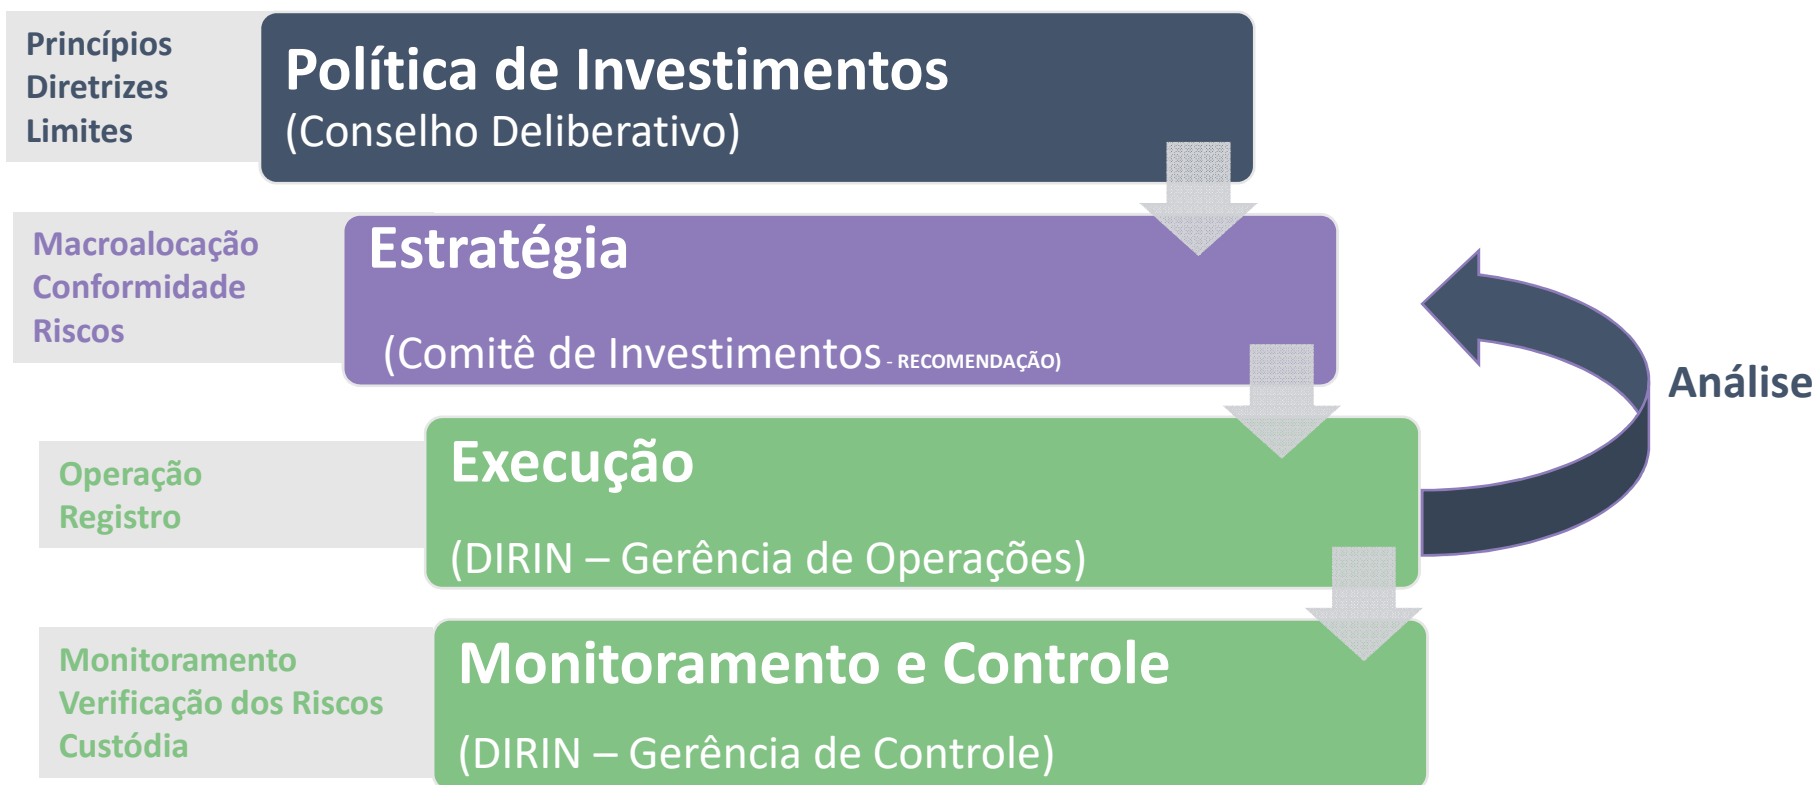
Princípios
Diretrizes
Limites

Política de Investimentos
(Conselho Deliberativo)

Macroalocação
Conformidade
Riscos

Estratégia

(Comitê de Investimentos - RECOMENDAÇÃO)

Análise

Operação
Registro

Execução

(DIRIN – Gerência de Operações)

Monitoramento
Verificação dos Riscos
Custódia

Monitoramento e Controle

(DIRIN – Gerência de Controle)